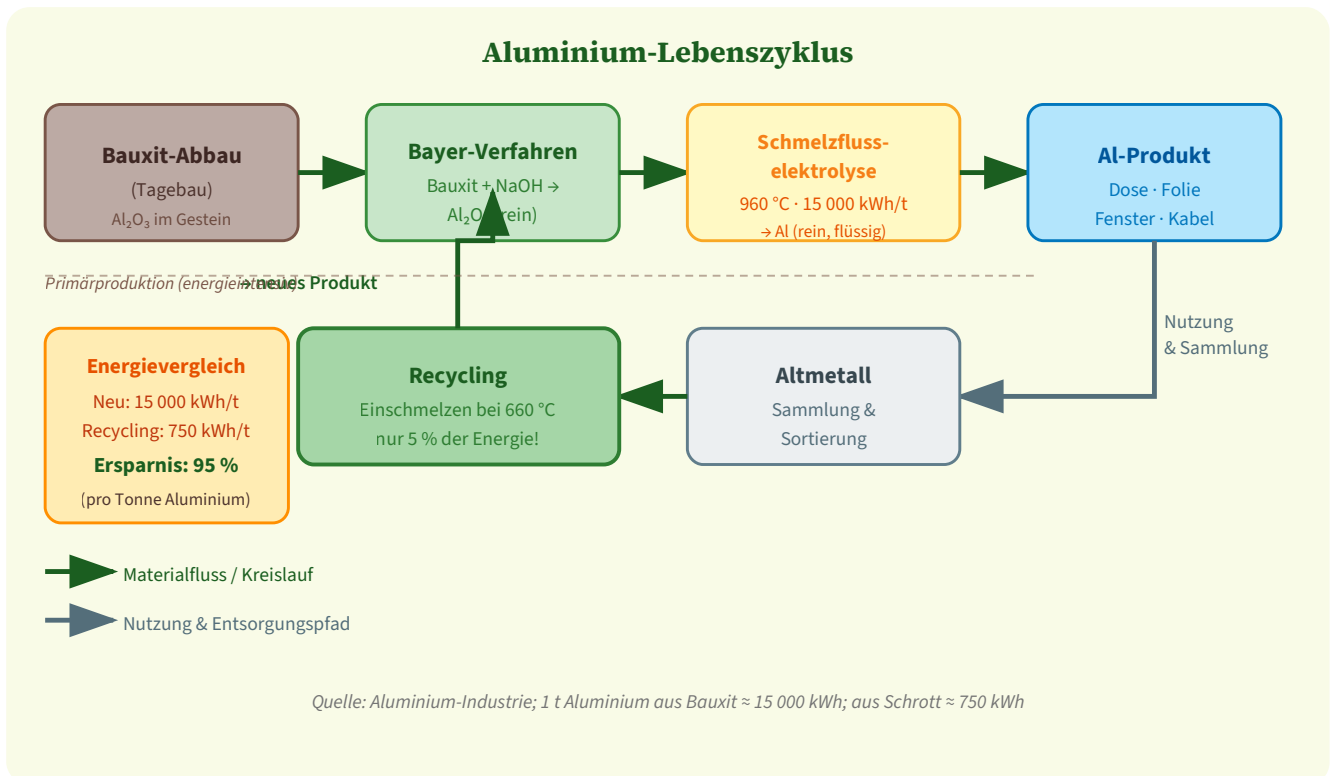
Aluminium-Lebenszyklus

Bauxit-Abbau
(Tagebau)
$Al_2O_3$ im Gestein

Bayer-Verfahren
Bauxit + NaOH →
$Al_2O_3$ (rein)

Schmelzfluss-elektrolyse
960 °C · 15 000 kWh/t
→ Al (rein, flüssig)

Al-Produkt
Dose · Folie
Fenster · Kabel

Primärproduktion (energie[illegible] → neues Produkt

Nutzung & Sammlung

Energievergleich
Neu: 15 000 kWh/t
Recycling: 750 kWh/t
Ersparnis: 95 %
(pro Tonne Aluminium)

Recycling
Einschmelzen bei 660 °C
nur 5 % der Energie!

Altmetall
Sammlung & Sortierung

Materialfluss / Kreislauf

Nutzung & Entsorgungspfad

Quelle: Aluminium-Industrie; 1 t Aluminium aus Bauxit ≈ 15 000 kWh; aus Schrott ≈ 750 kWh